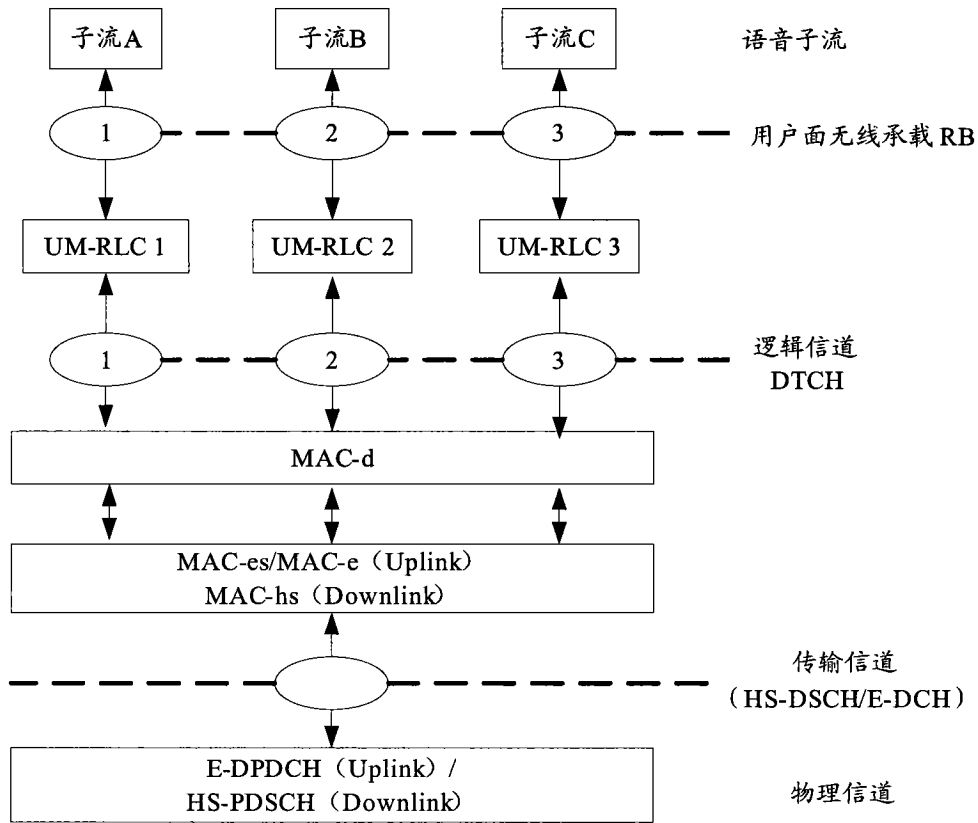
子流A
子流B
子流C
语音子流

1
2
3
用户面无线承载RB

UM-RLC 1
UM-RLC 2
UM-RLC 3

1
2
3
逻辑信道
DTCH

MAC-d

MAC-es/MAC-e（Uplink）
MAC-hs（Downlink）

传输信道
（HS-DSCH/E-DCH）

E-DPDCH（Uplink）/
HS-PDSCH（Downlink）
物理信道